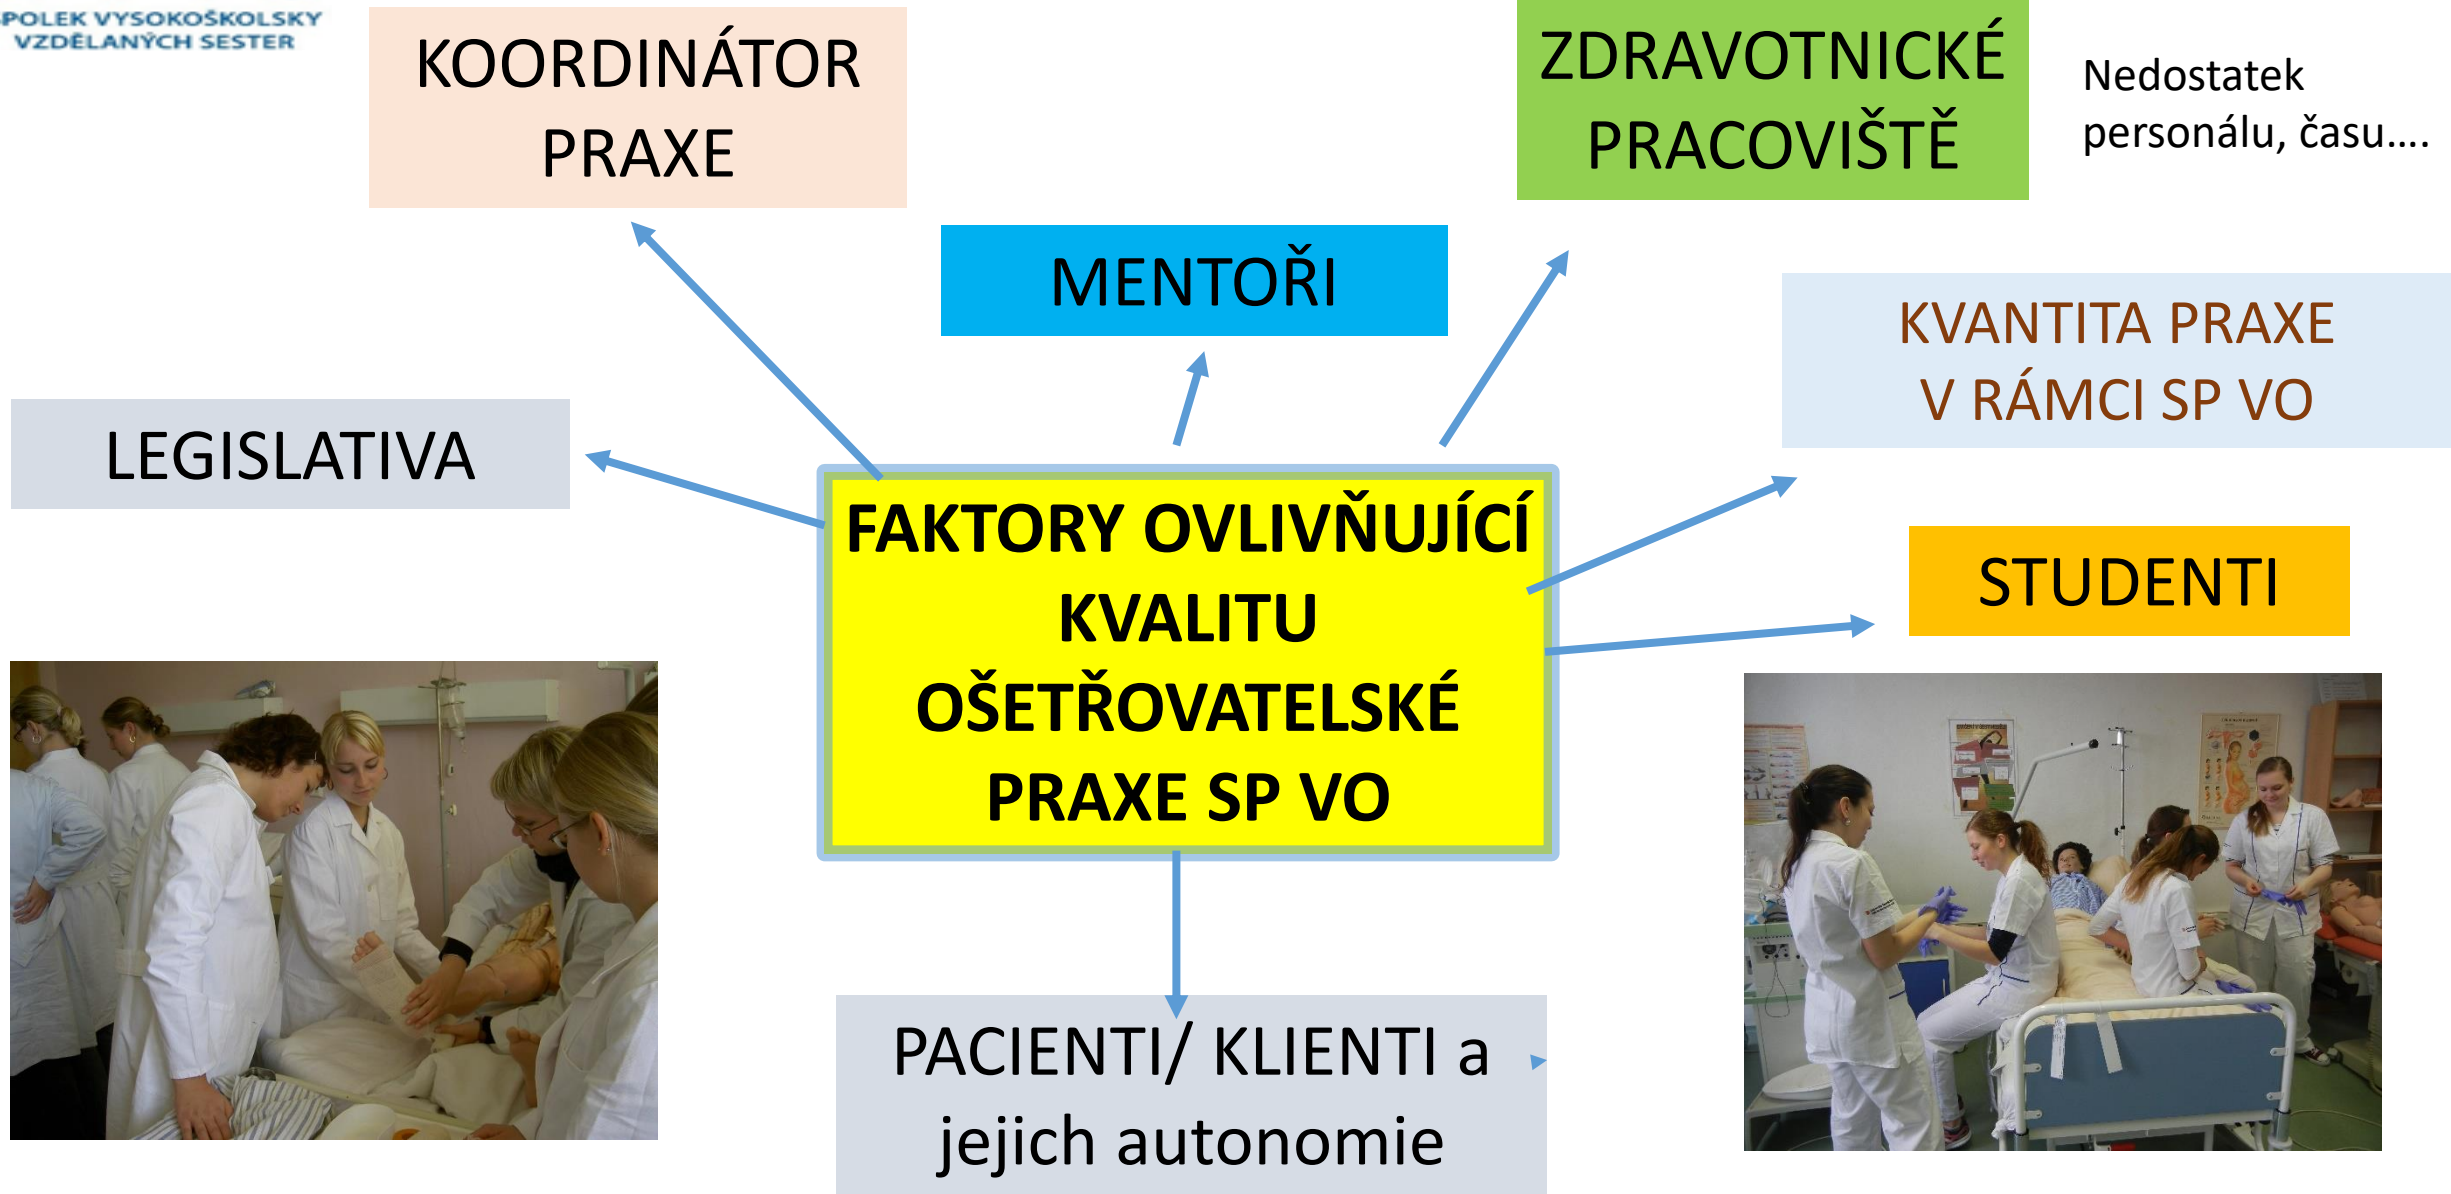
POLEK VYSOKOŠKOLSKY VZDĚLANÝCH SESTER

KOORDINÁTOR PRAXE

ZDRAVOTNICKÉ PRACOVIŠTĚ

Nedostatek personálu, času….

MENTOŘI

KVANTITA PRAXE V RÁMCI SP VO

LEGISLATIVA

FAKTORY OVLIVŇUJÍCÍ KVALITU OŠETŘOVATELSKÉ PRAXE SP VO

STUDENTI

PACIENTI/ KLIENTI a jejich autonomie